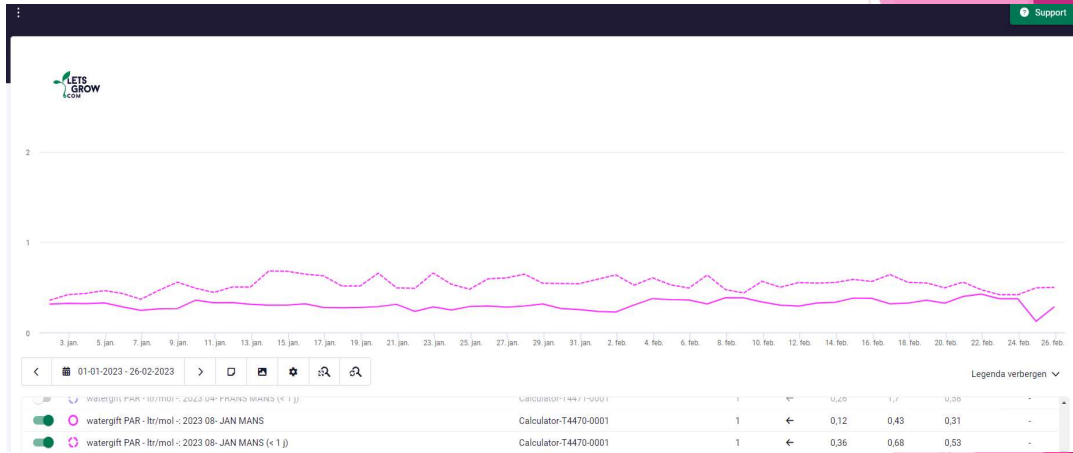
Support

LETS GROW .COM

2

1

0

3. jan. 5. jan. 7. jan. 9. jan. 11. jan. 13. jan. 15. jan. 17. jan. 19. jan. 21. jan. 23. jan. 25. jan. 27. jan. 29. jan. 31. jan. 2. feb. 4. feb. 6. feb. 8. feb. 10. feb. 12. feb. 14. feb. 16. feb. 18. feb. 20. feb. 22. feb. 24. feb. 26. feb.

< 01-01-2023 - 26-02-2023 >

Legenda verbergen

| | watergift PAR - ltr/mol -: 2023 04- FRANS MANS (< 1 j) | Calculator-T4471-0001 | 1 | ← | 0,26 | 1,7 | 0,56 | - |
|---|---|---|---|---|---|---|---|---|
| | watergift PAR - ltr/mol -: 2023 08- JAN MANS | Calculator-T4470-0001 | 1 | ← | 0,12 | 0,43 | 0,31 | - |
| | watergift PAR - ltr/mol -: 2023 08- JAN MANS (< 1 j) | Calculator-T4470-0001 | 1 | ← | 0,36 | 0,68 | 0,53 | - |